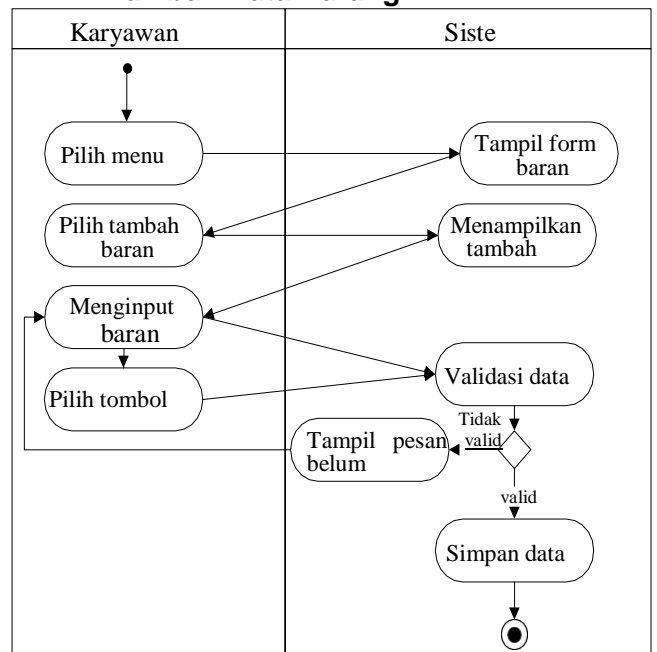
| Karyawan | Siste |
|---|---|
| Pilih menu | Tampil form baran |
| Pilih tambah baran | Menampilkan tambah |
| Menginput baran | |
| Pilih tombol | Validasi data |
| Tampil pesan belum | Tidak valid |
| | valid |
| | Simpan data |